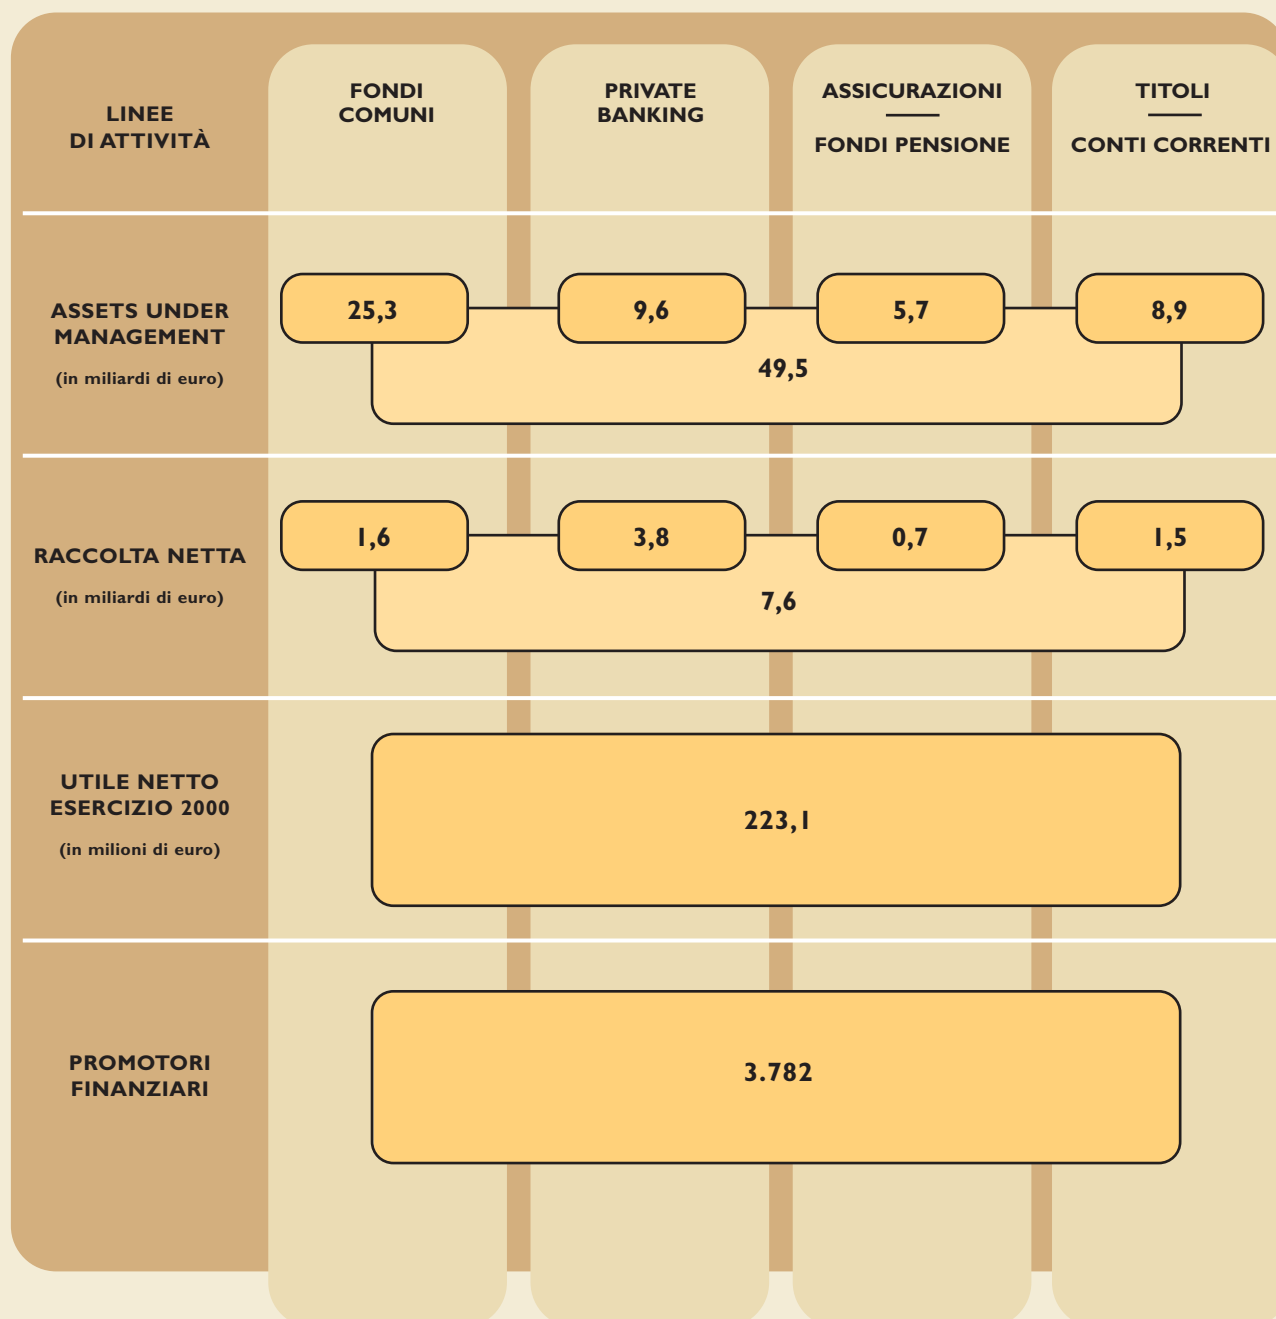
| LINEE DI ATTIVITÀ | FONDI COMUNI | PRIVATE BANKING | ASSICURAZIONI / FONDI PENSIONE | TITOLI / CONTI CORRENTI |
|---|---|---|---|---|
| ASSETS UNDER MANAGEMENT (in miliardi di euro) | 25,3 | 9,6 | 5,7 | 8,9 |
| | 49,5 | | | |
| RACCOLTA NETTA (in miliardi di euro) | 1,6 | 3,8 | 0,7 | 1,5 |
| | 7,6 | | | |
| UTILE NETTO ESERCIZIO 2000 (in milioni di euro) | 223,1 | | | |
| PROMOTORI FINANZIARI | 3.782 | | | |